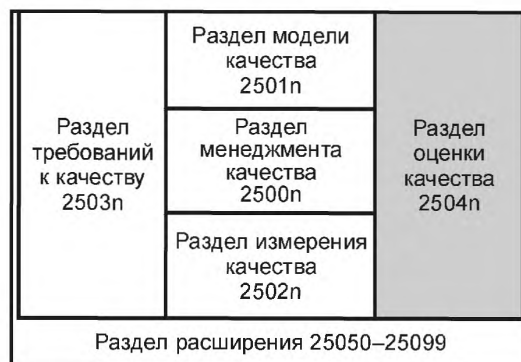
| Раздел требований к качеству 2503n | Раздел модели качества 2501n | Раздел оценки качества 2504n |
|---|---|---|
| | Раздел менеджмента качества 2500n | |
| | Раздел измерения качества 2502n | |

Раздел расширения 25050–25099